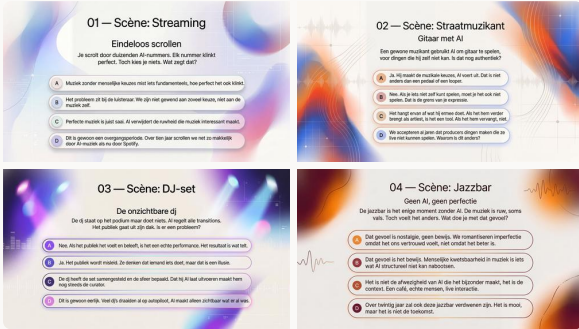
01 — Scène: Streaming

Eindeloos scrollen

Je scrolt door dozijnen AI-nummers. Elk nummer klinkt perfect. Toch kies je niets. Wat zegt dat?

A Muziek zonder menselijke keuzes mist iets fundamenteels, hoe perfect het ook klinkt.

B Het probleem zit bij de luisteraar. We zijn niet gewend aan zoveel keuze, niet aan de muziek zelf.

C Perfecte muziek is juist saai. AI verwijdert de rauwheid die muziek interessant maakt.

D Dit is gewoon een overgangsperiode. Over tien jaar scrollen we net zo makkelijk door AI-muziek als nu door Spotify.

02 — Scène: Straatmuzikant

Gitaar met AI

Een gewone muzikant gebruikt AI om gitaar te spelen, voor dingen die hij zelf niet kan. Is dat nog authentiek?

A Ja. Hij maakt de muzikale keuzes. AI voert uit. Dat is niet anders dan een pedaal of een looper.

B Nee. Als je iets niet zelf kunt spelen, moet je het ook niet spelen. Dat is de grens van je expressie.

C Het hangt ervan af wat hij ermee doet. Als het hem verder brengt als artiest, is het oké. Als het hem vervangt, niet.

D We accepteren al jaren dat producers dingen maken die ze live niet kunnen spelen. Waarom is dit anders?

03 — Scène: DJ-set

De onzichtbare dj

De dj staat op het podium maar doet niets. AI regelt alle transitions. Het publiek gaat uit zijn dak. Is er een probleem?

A Nee. Als het publiek het voelt en beleeft, is het een echte performance. Het resultaat is wat telt.

B Ja. Het publiek wordt misleid. Ze denken dat iemand iets doet, maar dat is een illusie.

C De dj heeft de set samengesteld en de sfeer bepaald. Dat hij AI laat uitvoeren maakt hem nog steeds de curator.

D Dit is gewoon eerlijk. Veel dj's draaien al op autopilot. AI maakt alleen zichtbaar wat er al was.

04 — Scène: Jazzbar

Geen AI, geen perfectie

De jazzbar is het enige moment zonder AI. De muziek is ruw, soms vals. Toch voelt het anders. Wat doe je met dat gevoel?

A Dat gevoel is nostalgie, geen bewijs. We romantiseren imperfectie omdat het ons vertrouwd voelt, niet omdat het beter is.

B Dat gevoel is het bewijs. Menselijke kwetsbaarheid in muziek is iets wat AI structureel niet kan nabootsen.

C Het is niet de afwezigheid van AI die het bijzonder maakt, het is de context. Een café, echte mensen, live interactie.

D Over twintig jaar zal ook deze jazzbar verdwenen zijn. Het is mooi, maar het is niet de toekomst.